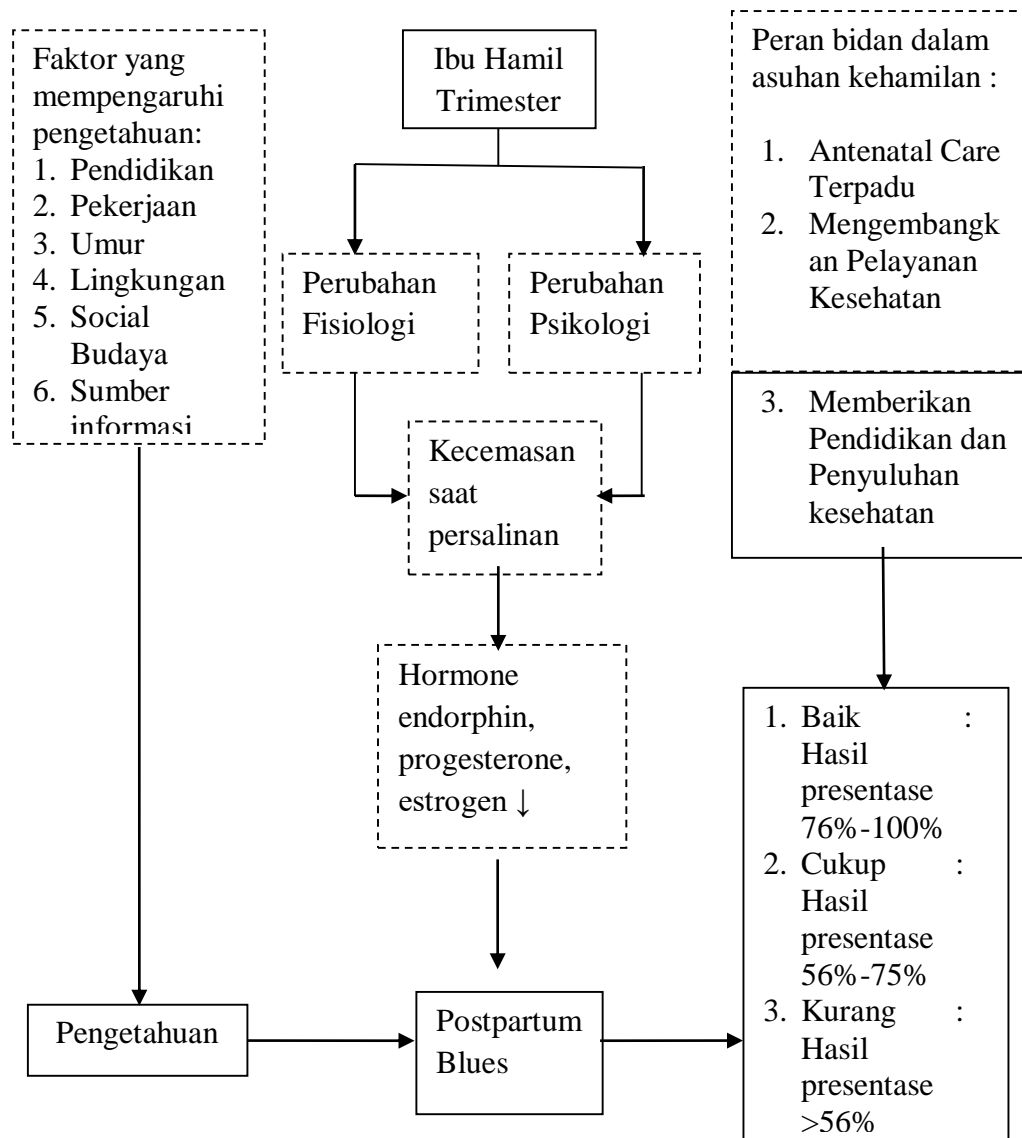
Faktor yang mempengaruhi pengetahuan:
1. Pendidikan
2. Pekerjaan
3. Umur
4. Lingkungan
5. Social Budaya
6. Sumber informasi

Ibu Hamil Trimester

Peran bidan dalam asuhan kehamilan :

1. Antenatal Care Terpadu
2. Mengembangkan Pelayanan Kesehatan

Perubahan Fisiologi

Perubahan Psikologi

3. Memberikan Pendidikan dan Penyuluhan kesehatan

Kecemasan saat persalinan

Hormone endorphin, progesterone, estrogen ↓

1. Baik : Hasil presentase 76%-100%
2. Cukup : Hasil presentase 56%-75%
3. Kurang : Hasil presentase >56%

Pengetahuan

Postpartum Blues